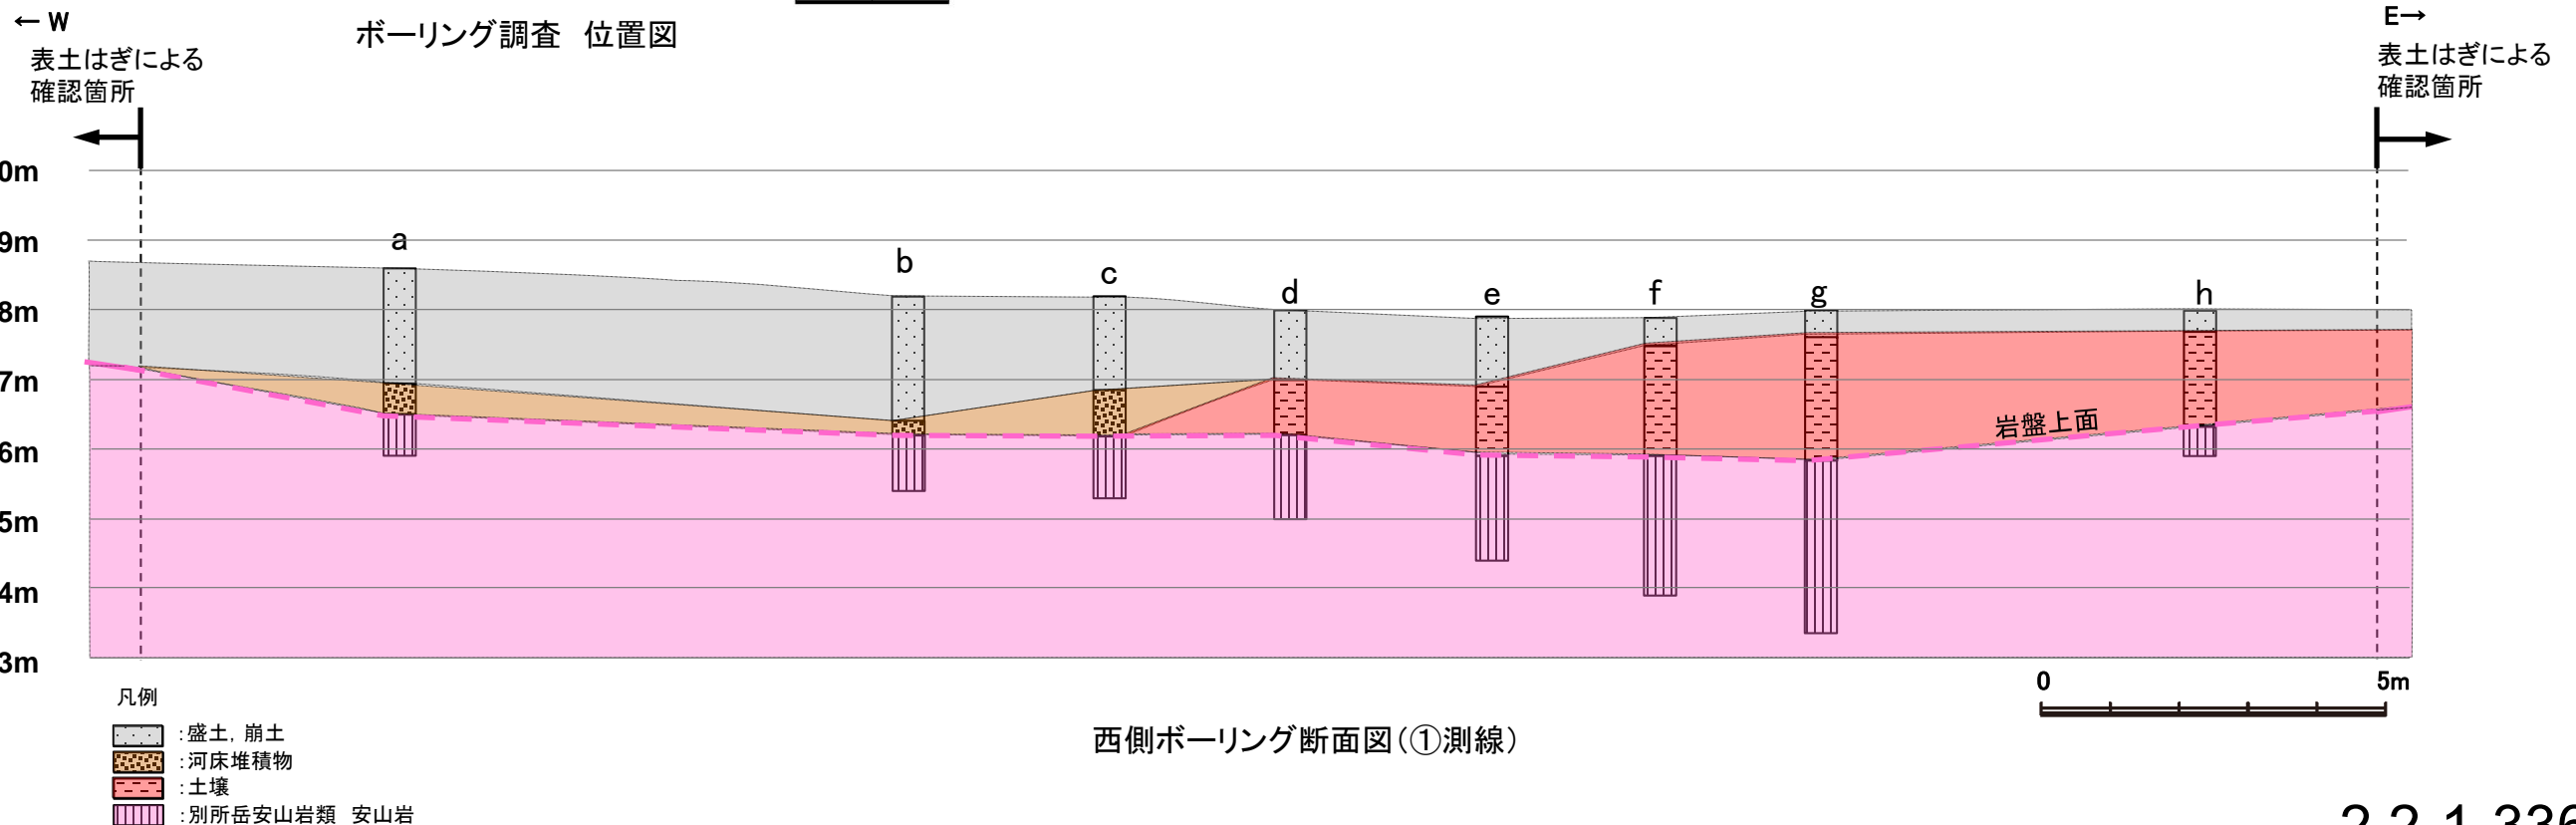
← W
表土はぎによる
確認箇所

ボーリング調査　位置図

E→
表土はぎによる
確認箇所

0m
9m
8m
7m
6m
5m
4m
3m

a
b
c
d
e
f
g
h

岩盤上面

凡例
:盛土，崩土
:河床堆積物
:土壌
:別所岳安山岩類　安山岩

0
5m

西側ボーリング断面図（①測線）

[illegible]